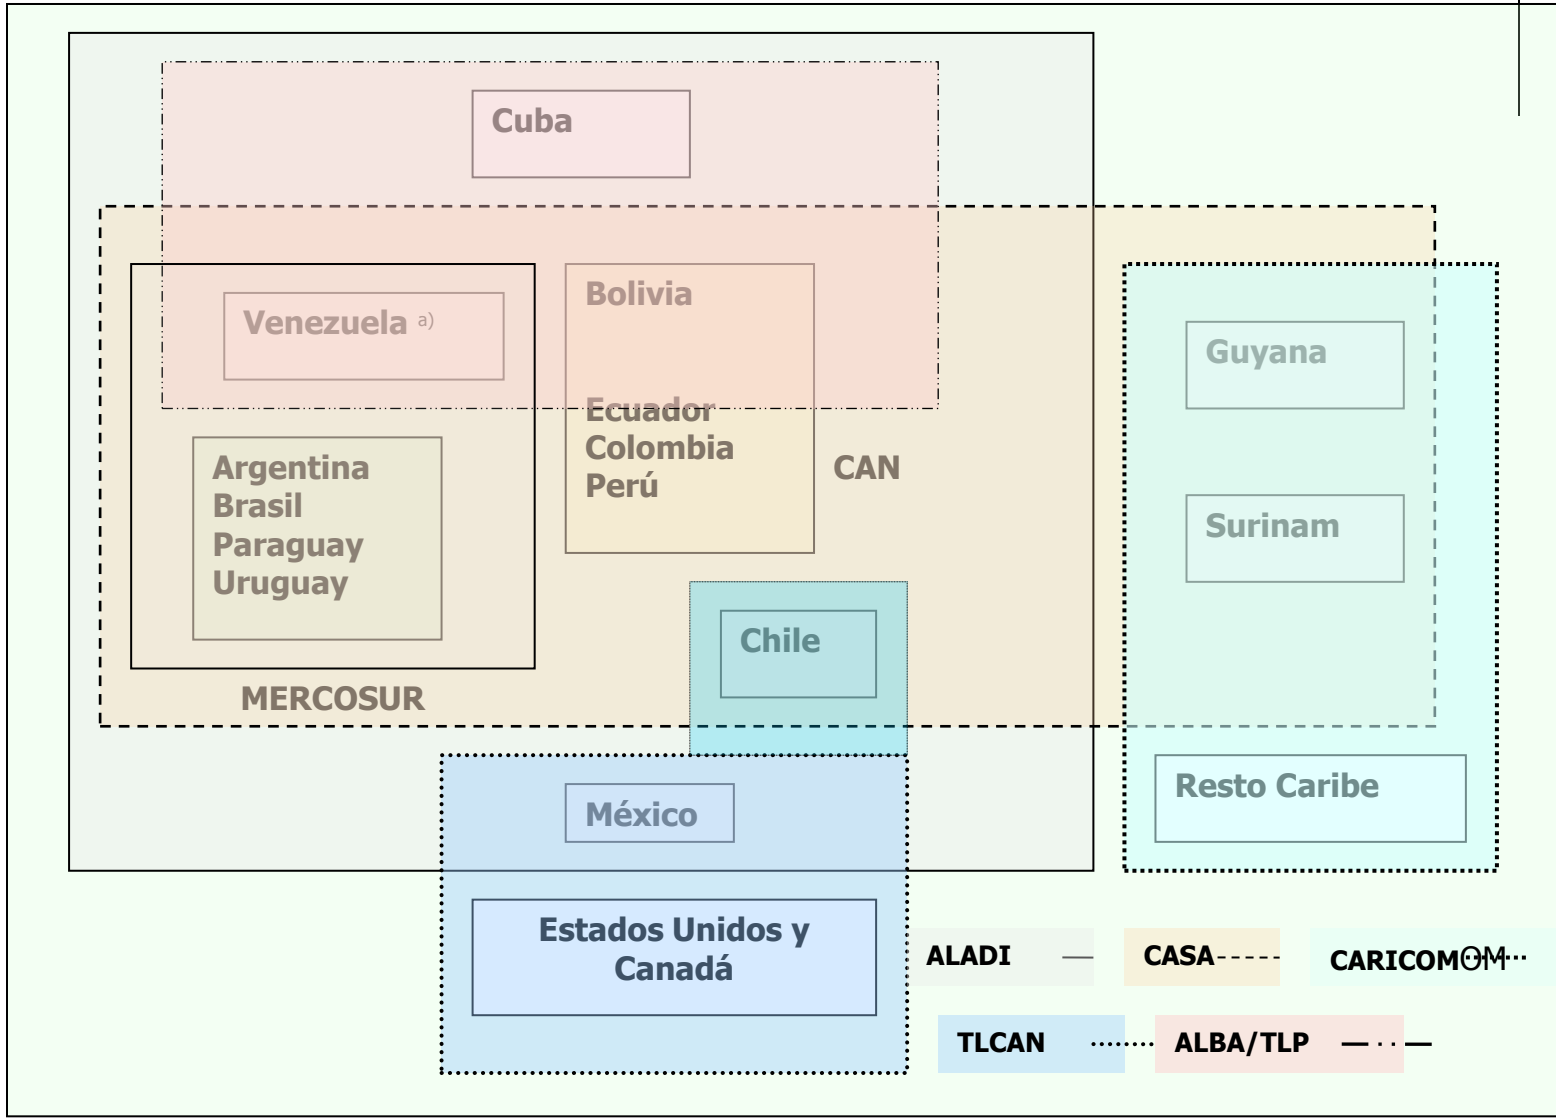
Cuba

Venezuela a)

Bolivia

Ecuador
Colombia
Perú

CAN

Argentina
Brasil
Paraguay
Uruguay

MERCOSUR

Guyana

Surinam

Chile

Resto Caribe

México

Estados Unidos y Canadá

ALADI

CASA

CARICOMOM

TLCAN

ALBA/TLP